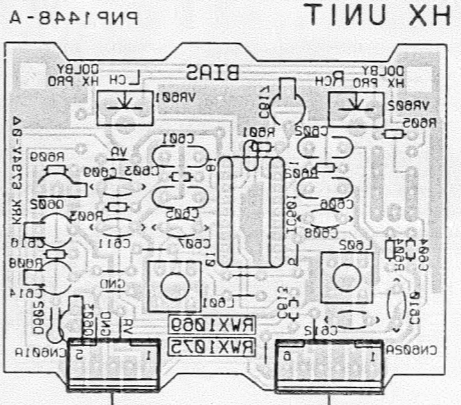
PNP1448-A
HX UNIT
BIAS
DOLBY HX PRO L CH
DOLBY HX PRO R CH
VR601
VR602
R605
C612
R601
C602
C601
C603
C604
R602
R609
R603
R608
Q602
C611
C605
C607
C608
C606
C613
C614
C609
C610
IC601
L601
L602
L603
C615
R604
R606
R607
Q601
GND
VL
VR
GND
5
1
6
1
CN601A
CN602A
RWX1069
RWX1075
RWX-1069-0